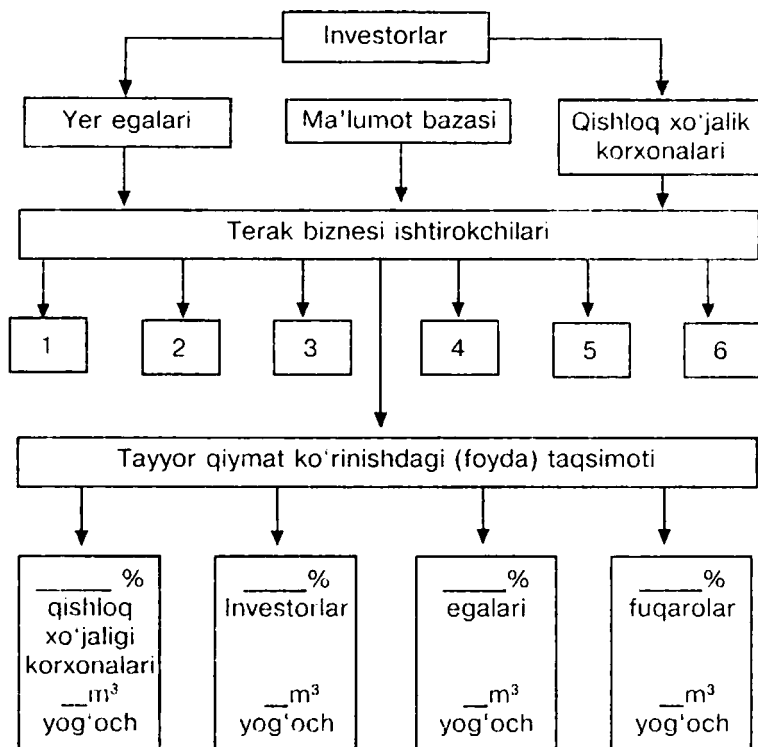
Investorlar

Yer egalari

Ma'lumot bazasi

Qishloq xo'jalik korxonalari

Terak biznesi ishtirokchilari

1

2

3

4

5

6

Tayyor qiymat ko'rinishdagi (foyda) taqsimoti

______ % qishloq xo'jaligi korxonalari __$m^3$ yog'och

_____% Investorlar __$m^3$ yog'och

_____% egalari __$m^3$ yog'och

_____% fuqarolar __$m^3$ yog'och